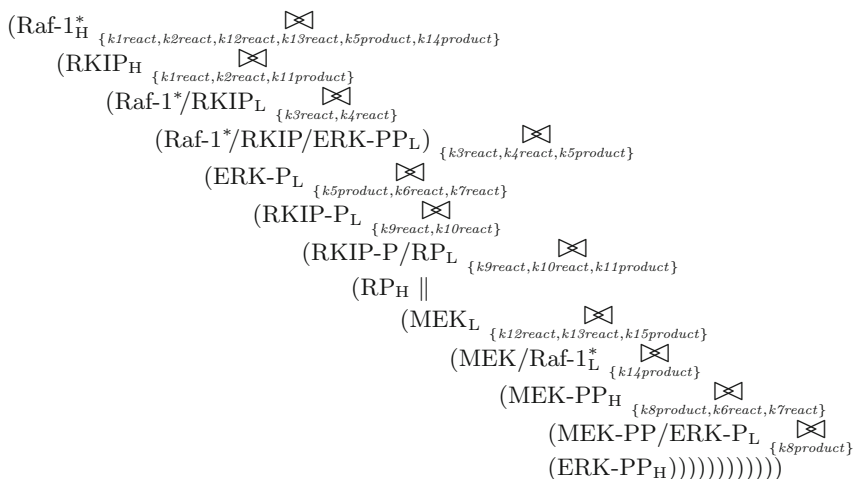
(Raf-1$^*_{\mathrm{H}}$ $\underset{\{k1react,k2react,k12react,k13react,k5product,k14product\}}{\bowtie}$
(RKIP$_{\mathrm{H}}$ $\underset{\{k1react,k2react,k11product\}}{\bowtie}$
(Raf-1*/RKIP$_{\mathrm{L}}$ $\underset{\{k3react,k4react\}}{\bowtie}$
(Raf-1*/RKIP/ERK-PP$_{\mathrm{L}}$) $\underset{\{k3react,k4react,k5product\}}{\bowtie}$
(ERK-P$_{\mathrm{L}}$ $\underset{\{k5product,k6react,k7react\}}{\bowtie}$
(RKIP-P$_{\mathrm{L}}$ $\underset{\{k9react,k10react\}}{\bowtie}$
(RKIP-P/RP$_{\mathrm{L}}$ $\underset{\{k9react,k10react,k11product\}}{\bowtie}$
(RP$_{\mathrm{H}}$ $\parallel$
(MEK$_{\mathrm{L}}$ $\underset{\{k12react,k13react,k15product\}}{\bowtie}$
(MEK/Raf-1$^*_{\mathrm{L}}$ $\underset{\{k14product\}}{\bowtie}$
(MEK-PP$_{\mathrm{H}}$ $\underset{\{k8product,k6react,k7react\}}{\bowtie}$
(MEK-PP/ERK-P$_{\mathrm{L}}$ $\underset{\{k8product\}}{\bowtie}$
(ERK-PP$_{\mathrm{H}}$))))))))))))